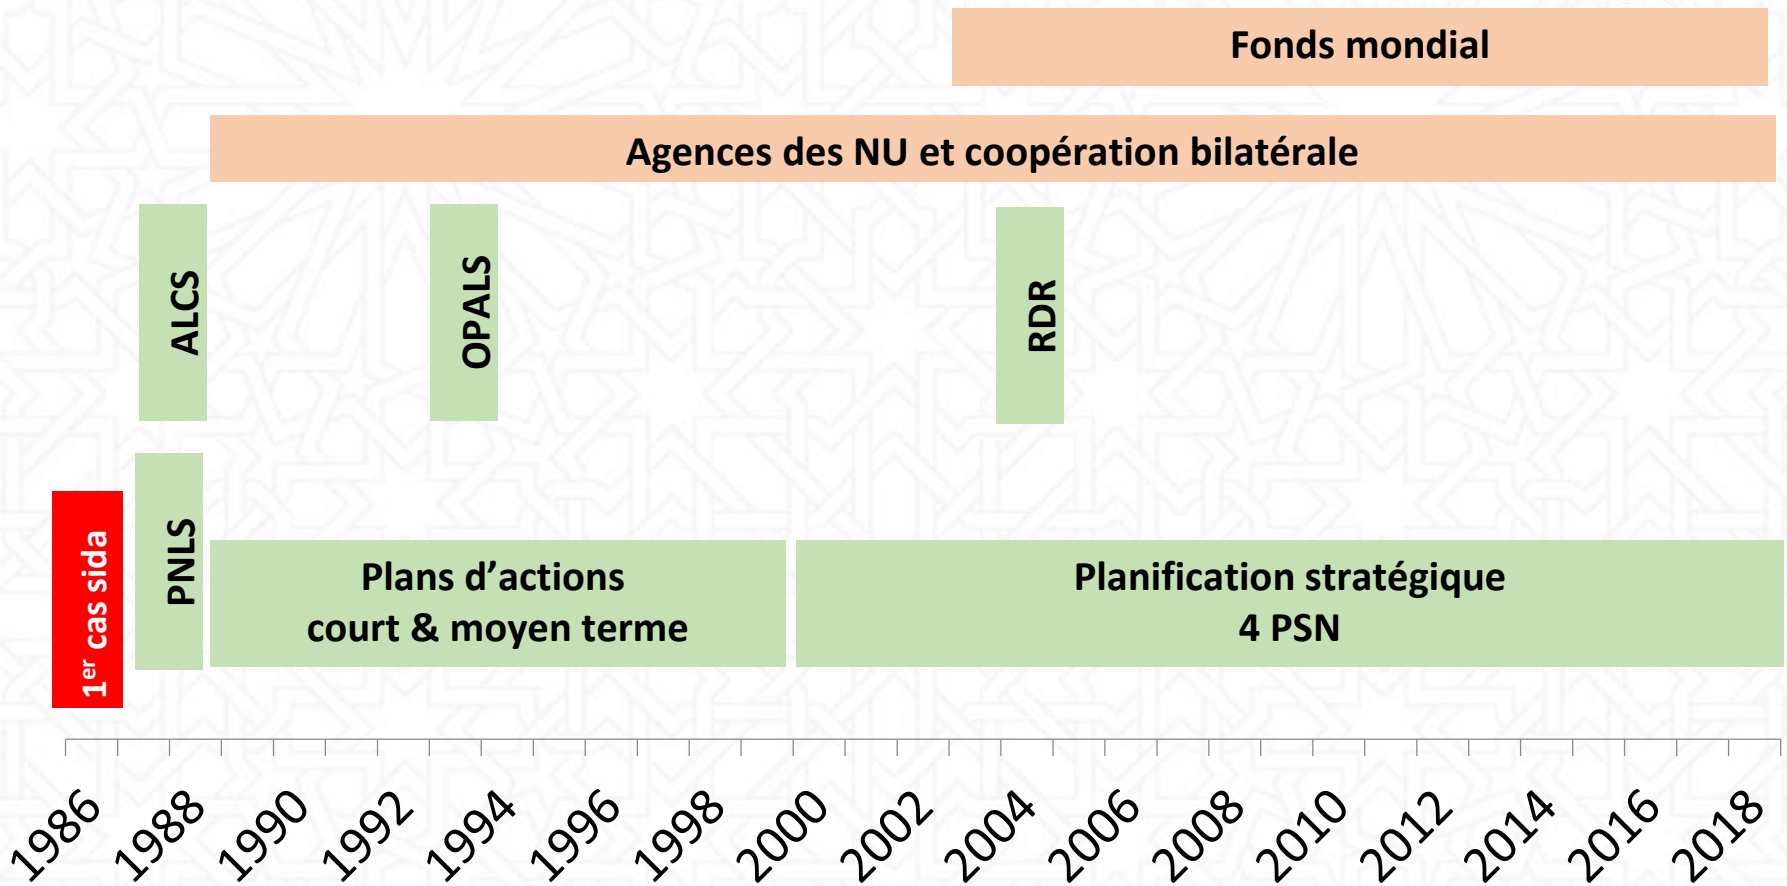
Fonds mondial

Agences des NU et coopération bilatérale

ALCS

OPALS

RDR

$1^{er}$ cas sida

PNLS

Plans d'actions court & moyen terme

Planification stratégique 4 PSN

1986 1988 1990 1992 1994 1996 1998 2000 2002 2004 2006 2008 2010 2012 2014 2016 2018